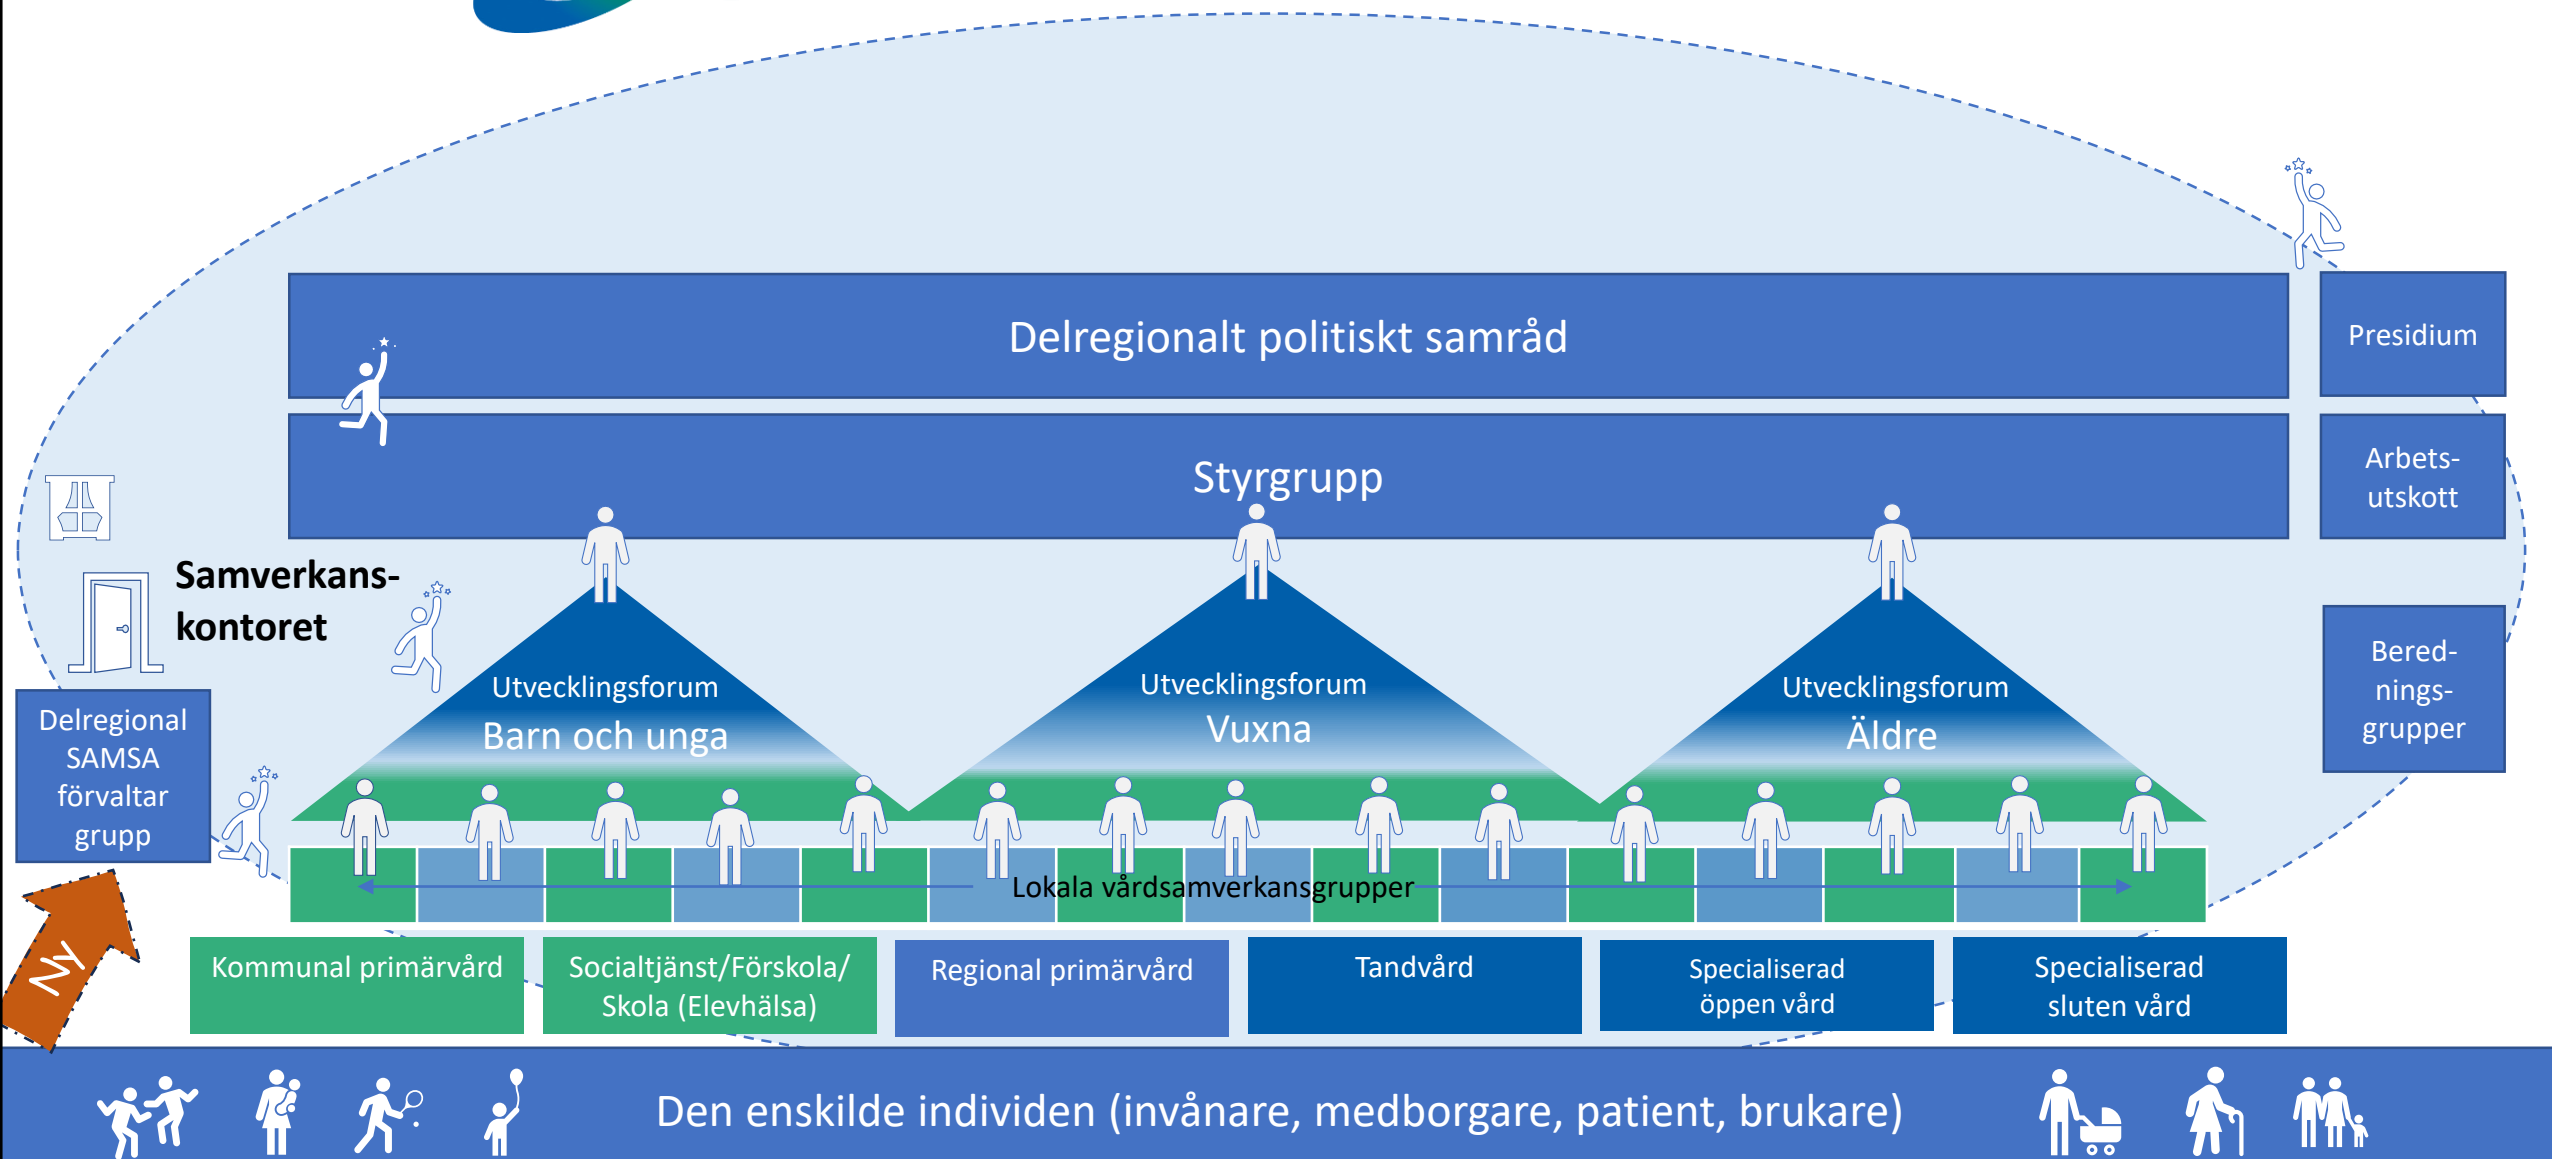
Delregionalt politiskt samråd

Presidium

Styrgrupp

Arbetsutskott

Samverkanskontoret

Beredningsgrupper

Delregional SAMSA förvaltar grupp

Utvecklingsforum Barn och unga

Utvecklingsforum Vuxna

Utvecklingsforum Äldre

Lokala vårdsamverkansgrupper

Ny

Kommunal primärvård

Socialtjänst/Förskola/ Skola (Elevhälsa)

Regional primärvård

Tandvård

Specialiserad öppen vård

Specialiserad sluten vård

Den enskilde individen (invånare, medborgare, patient, brukare)